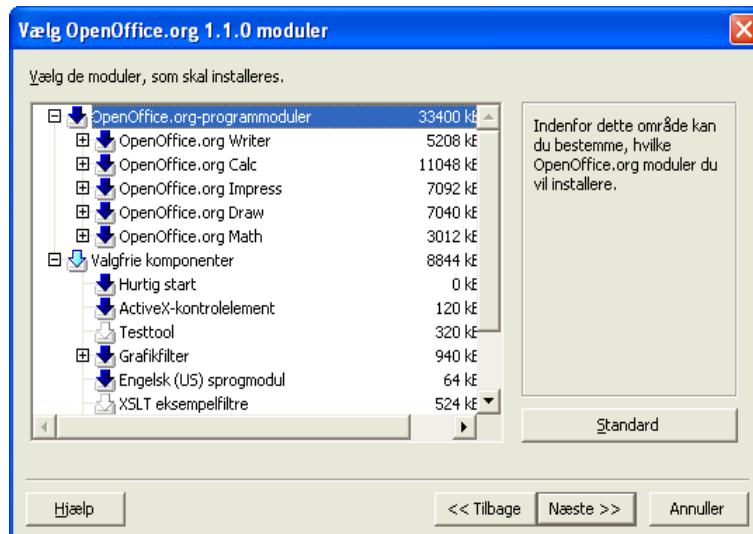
Vælg OpenOffice.org 1.1.0 moduler

Vælg de moduler, som skal installeres.

OpenOffice.org-programmoduler 33400 kB
OpenOffice.org Writer 5208 kB
OpenOffice.org Calc 11048 kB
OpenOffice.org Impress 7092 kB
OpenOffice.org Draw 7040 kB
OpenOffice.org Math 3012 kB
Valgfrie komponenter 8844 kB
Hurtig start 0 kB
ActiveX-kontrolelement 120 kB
Testtool 320 kB
Grafikfilter 940 kB
Engelsk (US) sprogmodul 64 kB
XSLT eksempelfiltre 524 kB

Indenfor dette område kan du bestemme, hvilke OpenOffice.org moduler du vil installere.

Standard

Hjælp

<< Tilbage

Næste >>

Annuller